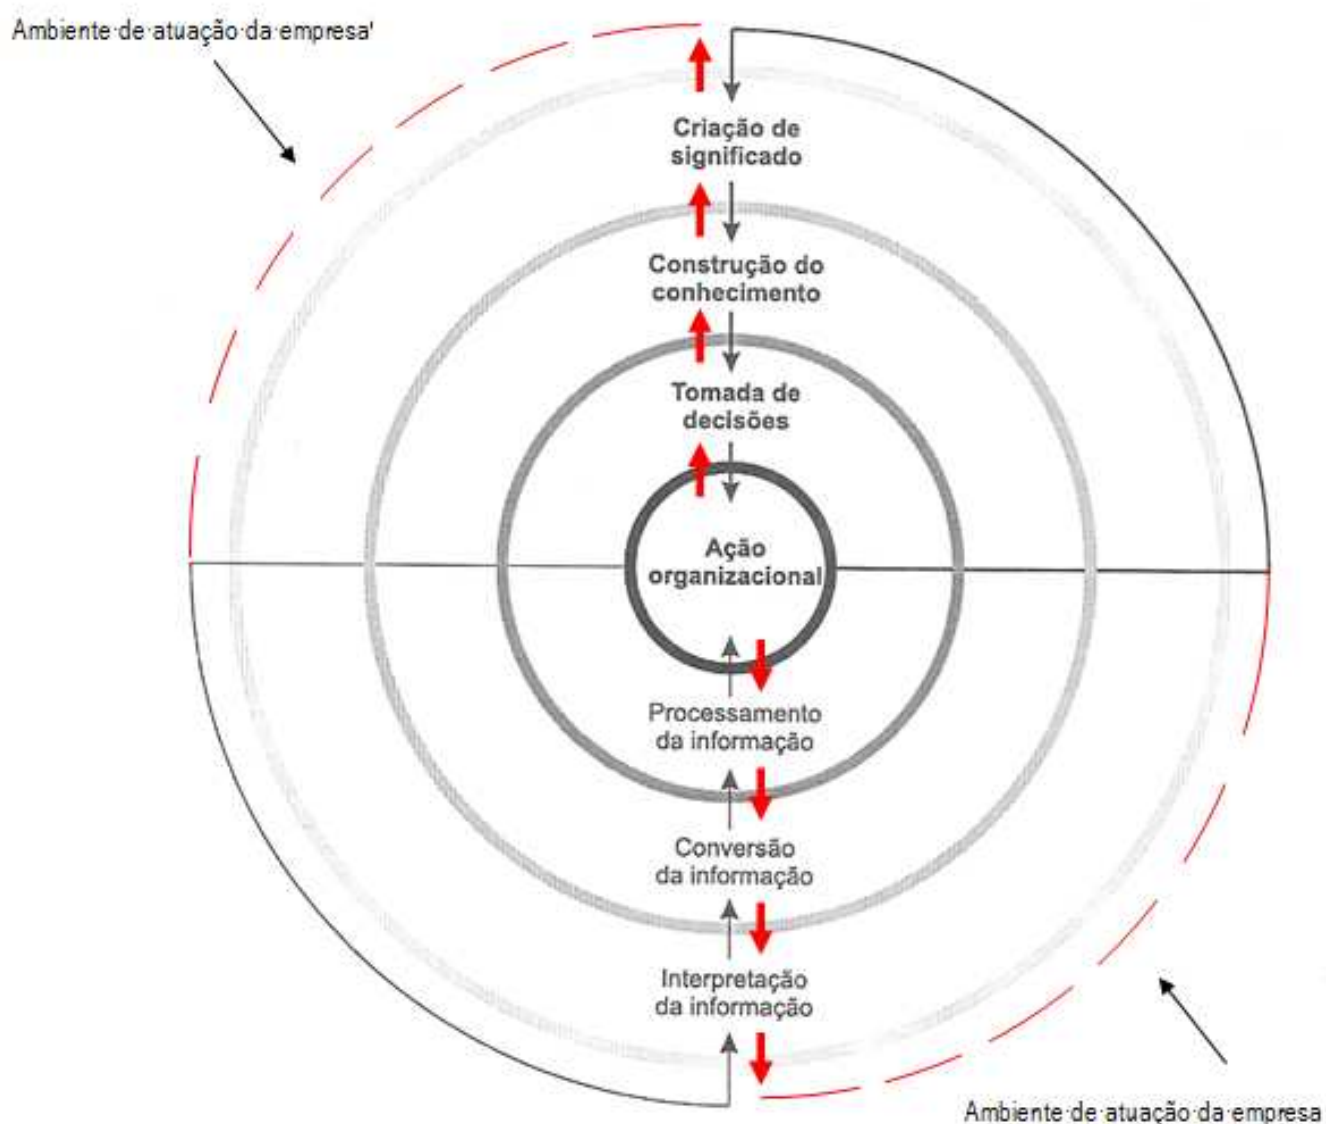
Ambiente de atuação da empresa'

Criação de significado

Construção do conhecimento

Tomada de decisões

Ação organizacional

Processamento da informação

Conversão da informação

Interpretação da informação

Ambiente de atuação da empresa